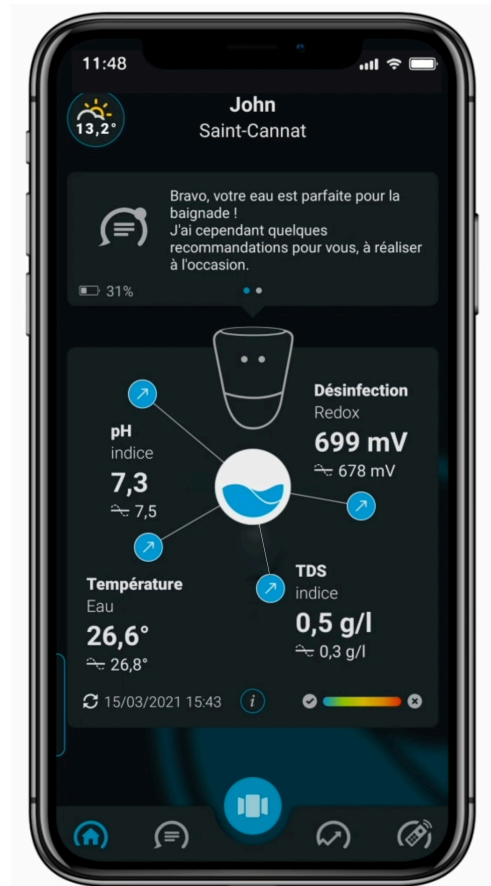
11:48

13,2°

John
Saint-Cannat

Bravo, votre eau est parfaite pour la baignade !
J'ai cependant quelques recommandations pour vous, à réaliser à l'occasion.

31%

pH
indice
7,3
7,5

Désinfection
Redox
699 mV
678 mV

Température
Eau
26,6°
26,8°

TDS
indice
0,5 g/l
0,3 g/l

15/03/2021 15:43

i